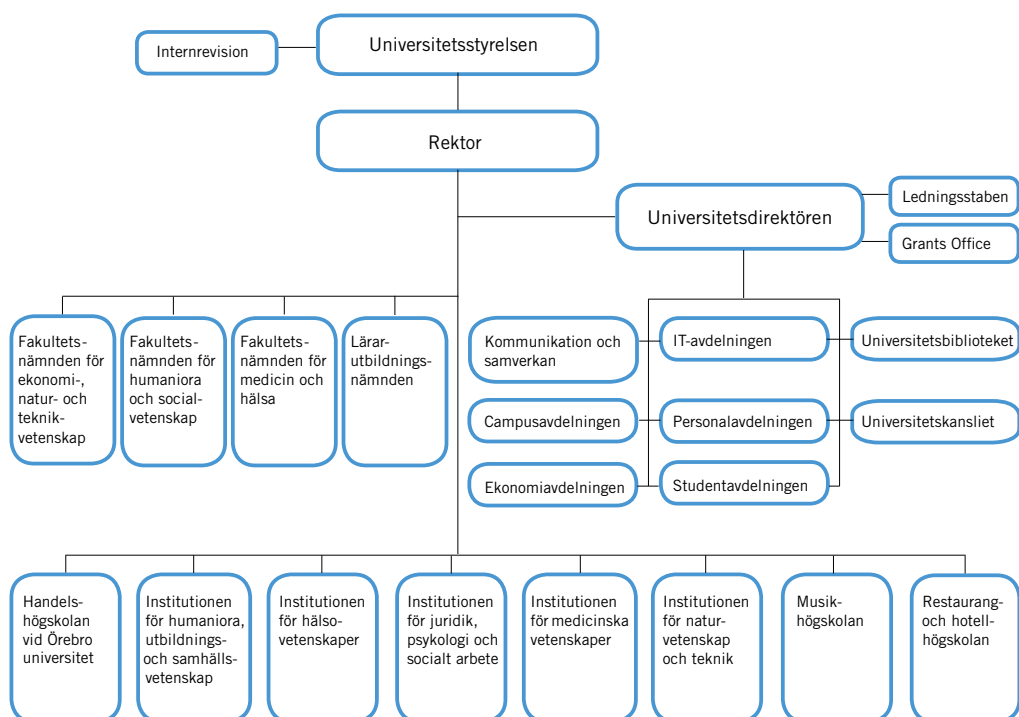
Internrevision

Universitetsstyrelsen

Rektor

Universitetsdirektören

Ledningsstaben

Grants Office

Fakultetsnämnden för ekonomi-, natur- och teknikvetenskap

Fakultetsnämnden för humaniora och samhällsvetenskap

Fakultetsnämnden för medicin och hälsa

Lärarutbildningsnämnden

Kommunikation och samverkan

IT-avdelningen

Universitetsbiblioteket

Campusavdelningen

Personalavdelningen

Universitetskansliet

Ekonomiavdelningen

Studentavdelningen

Handelshögskolan vid Örebro universitet

Institutionen för humaniora, utbildnings- och samhällsvetenskap

Institutionen för hälsovetenskaper

Institutionen för juridik, psykologi och socialt arbete

Institutionen för medicinska vetenskaper

Institutionen för naturvetenskap och teknik

Musikhögskolan

Restaurang- och hotellhögskolan